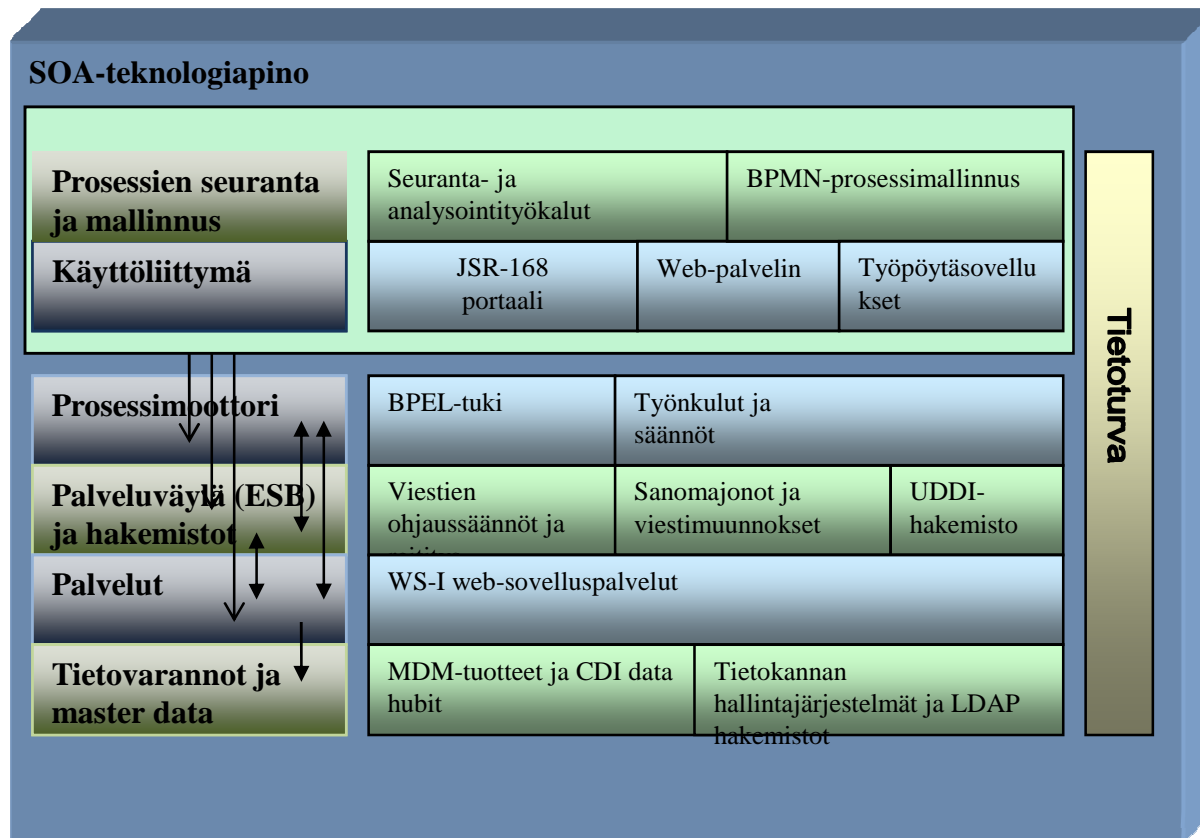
SOA-teknologiapino

Prosessien seuranta ja mallinnus

Käyttöliittymä

Seuranta- ja analysointityökalut

BPMN-prosessimallinnus

JSR-168 portaali

Web-palvelin

Työpöytäsovellukset

Tietoturva

Prosessimoottori

BPEL-tuki

Työnkulut ja säännöt

Palveluväylä (ESB) ja hakemistot

Viestien ohjaussäännöt ja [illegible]

Sanomajonot ja viestimuunnokset

UDDI-hakemisto

Palvelut

WS-I web-sovelluspalvelut

Tietovarannot ja master data

MDM-tuotteet ja CDI data hubit

Tietokannan hallintajärjestelmät ja LDAP hakemistot